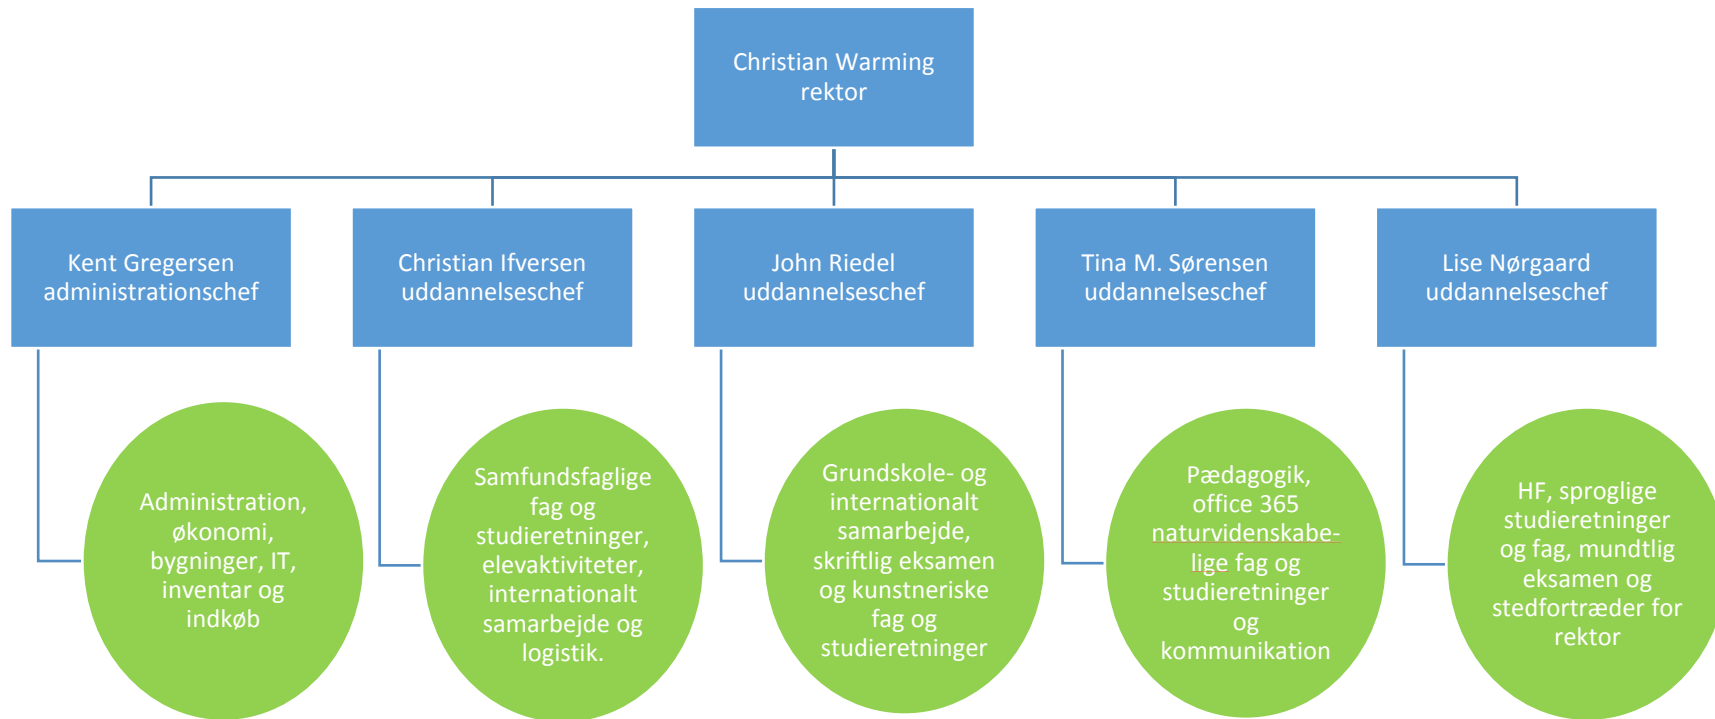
Christian Warming
rektor

Kent Gregersen
administrationschef

Christian Ifversen
uddannelseschef

John Riedel
uddannelseschef

Tina M. Sørensen
uddannelseschef

Lise Nørgaard
uddannelseschef

Administration, økonomi, bygninger, IT, inventar og indkøb

Samfundsfaglige fag og studieretninger, elevaktiviteter, internationalt samarbejde og logistik.

Grundskole- og internationalt samarbejde, skriftlig eksamen og kunstneriske fag og studieretninger

Pædagogik, office 365 naturvidenskabelige fag og studieretninger og kommunikation

HF, sproglige studieretninger og fag, mundtlig eksamen og stedfortræder for rektor